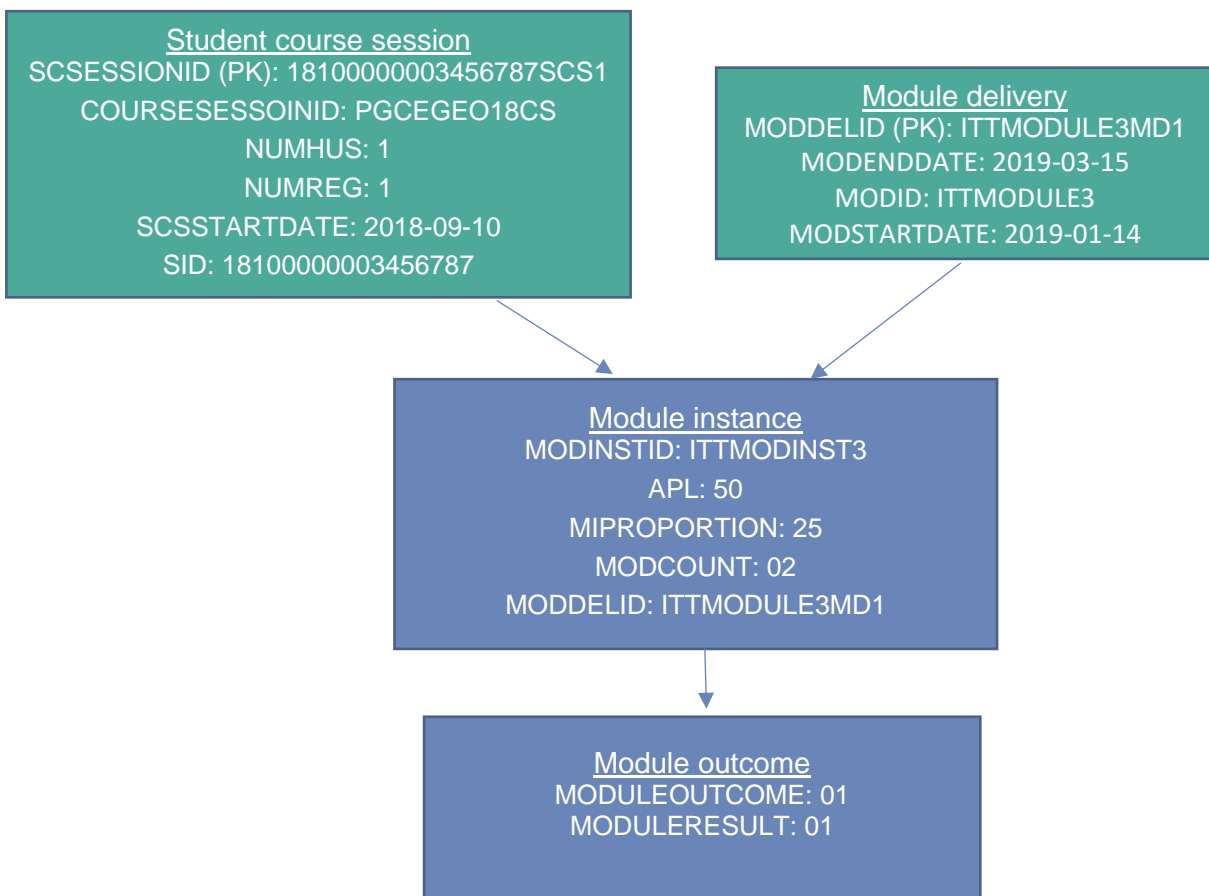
Student course session
SCSESSIONID (PK): 18100000003456787SCS1
COURSESESSOINID: PGCEGEO18CS
NUMHUS: 1
NUMREG: 1
SCSSTARTDATE: 2018-09-10
SID: 18100000003456787

Module delivery
MODDELID (PK): ITTMODULE3MD1
MODENDDATE: 2019-03-15
MODID: ITTMODULE3
MODSTARTDATE: 2019-01-14

Module instance
MODINSTID: ITTMODINST3
APL: 50
MIPROPORTION: 25
MODCOUNT: 02
MODDELID: ITTMODULE3MD1

Module outcome
MODULEOUTCOME: 01
MODULERESULT: 01